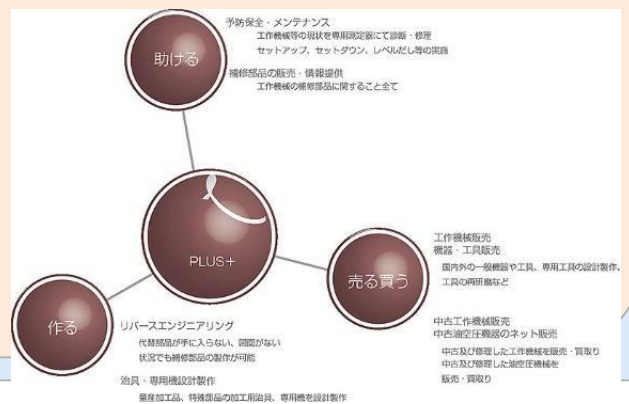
助ける

予防保全・メンテナンス
工作機械等の現状を専用測定器にて診断・修理
セットアップ、セットダウン、レベルだし等の実施

補修部品の販売・情報提供
工作機械の補修部品に関すること全て

PLUS+

売る買う

工作機械販売
機器・工具販売
国内外の一般機器や工具、専用工具の設計製作、
工具の再研磨など

中古工作機械販売
中古油空圧機器のネット販売
中古及び修理した工作機械を販売・買取り
中古及び修理した油空圧機械を
販売・買取り

作る

リバースエンジニアリング
代替部品が手に入らない、図面がない
状況でも補修部品の製作が可能

治具・専用機設計製作
量産加工品、特殊部品の加工用治具、専用機を設計製作